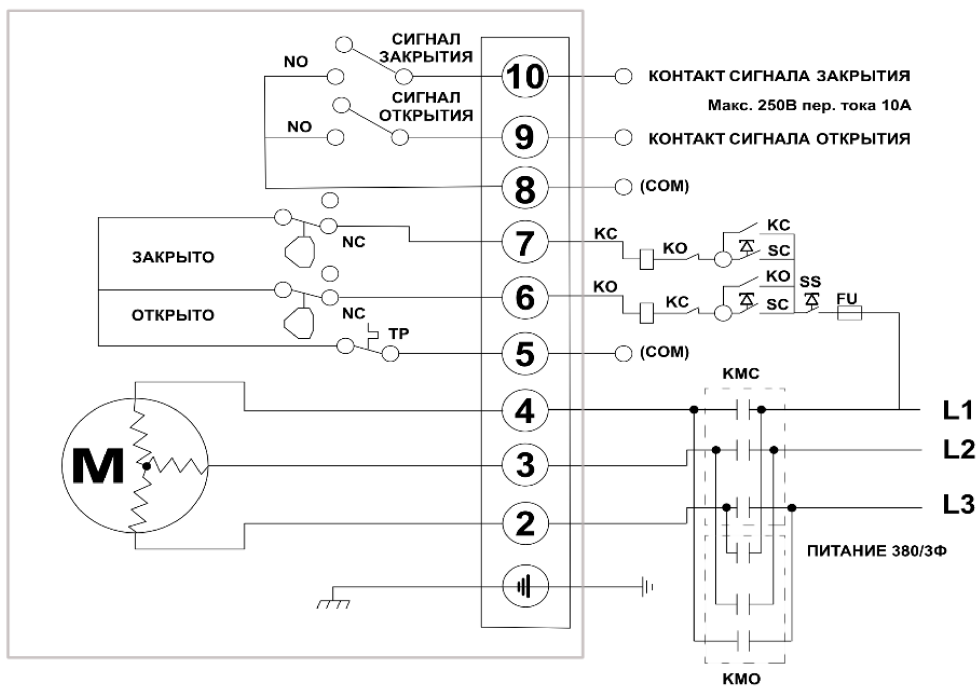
NO
СИГНАЛ ЗАКРЫТИЯ
10
КОНТАКТ СИГНАЛА ЗАКРЫТИЯ
Макс. 250В пер. тока 10А
NO
СИГНАЛ ОТКРЫТИЯ
9
КОНТАКТ СИГНАЛА ОТКРЫТИЯ
8
(COM)
NC
7
KC
KO
KC
SC
ЗАКРЫТО
6
KO
KC
KO
SC
SS
FU
ОТКРЫТО
NC
TP
5
(COM)
KMC
4
L1
M
3
L2
2
L3
ПИТАНИЕ 380/3Ф
KMO